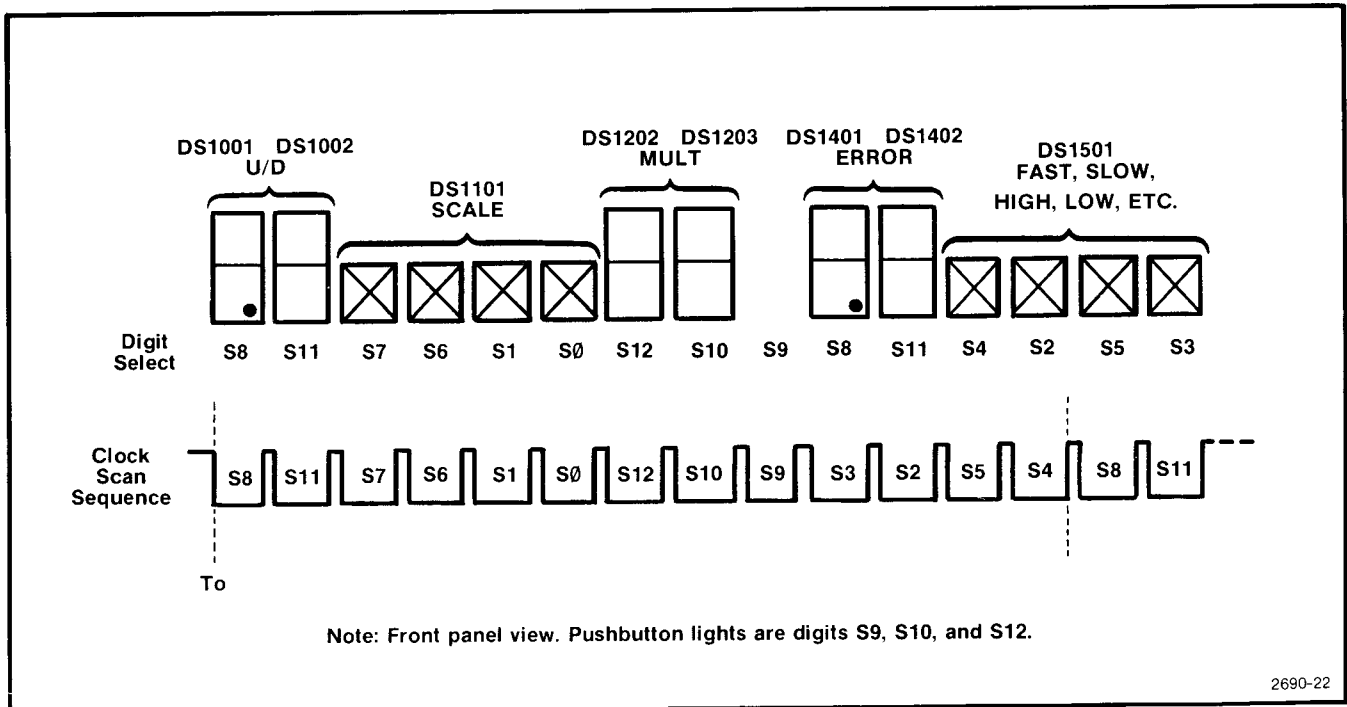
DS1001 DS1002
U/D

DS1101
SCALE

DS1202 DS1203
MULT

DS1401 DS1402
ERROR

DS1501
FAST, SLOW,
HIGH, LOW, ETC.

Digit Select S8 S11 S7 S6 S1 SØ S12 S10 S9 S8 S11 S4 S2 S5 S3

Clock Scan Sequence S8 S11 S7 S6 S1 SØ S12 S10 S9 S3 S2 S5 S4 S8 S11

To

Note: Front panel view. Pushbutton lights are digits S9, S10, and S12.

2690-22